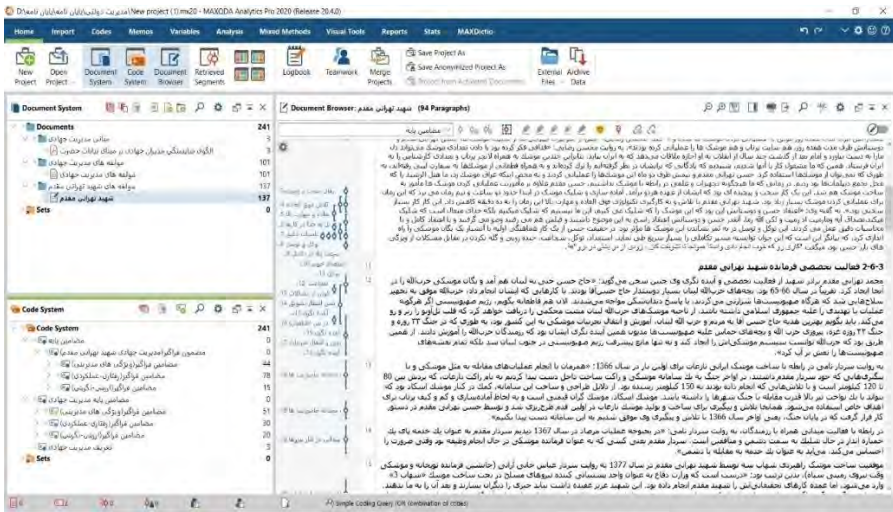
D:\مدیریت دولتی\پایان نامه\پایان نامه دکترا\New project (1).mx20 - MAXQDA Analytics Pro 2020 (Release 20.4.0)

Home Import Codes Memos Variables Analysis Mixed Methods Visual Tools Reports Stats MAXDictio

New Project | Open Project | Document System | Code System | Document Browser | Retrieved Segments | Logbook | Teamwork | Merge Projects | Save Project As | Save Anonymized Project As | External Files | Archive Data

Document System

Documents 241

مبانی مدیریت جهادی

الگوی شایستگی مدیران جهادی در بستان بزرگان حکومت

مولفه های مدیریت جهادی 101

مولفه های مدیریت جهادی 101

مولفه های شهید تهرانی مقدم 137

شهید تهرانی مقدم 137

Sets 0

Code System

Code System 241

مفاهیم پایه 0

مضامین فراگیر(مدیریت جهادی شهید تهرانی مقدم) 0

مضامین فراگیر(ویژگی های مدیریتی) 14

مضامین فراگیر(رفتاری-عملکردی) 78

مضامین فراگیر(ارزشی-انگیزشی) 15

مضامین پایه ای (ویژگی های مدیریتی) 51

مضامین فراگیر(رفتاری-عملکردی) 30

مضامین فراگیر(ارزشی-انگیزشی) 11

تعریف مدیریت جهادی 0

Sets 0

Document Browser: شهید تهرانی مقدم (94 Paragraphs)

مفاهیم پایه

2-6-3 فعالیت تخصصی فرماندهٔ شهید تهرانی مقدم

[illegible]

Simple Coding Query (OR combination of codes)